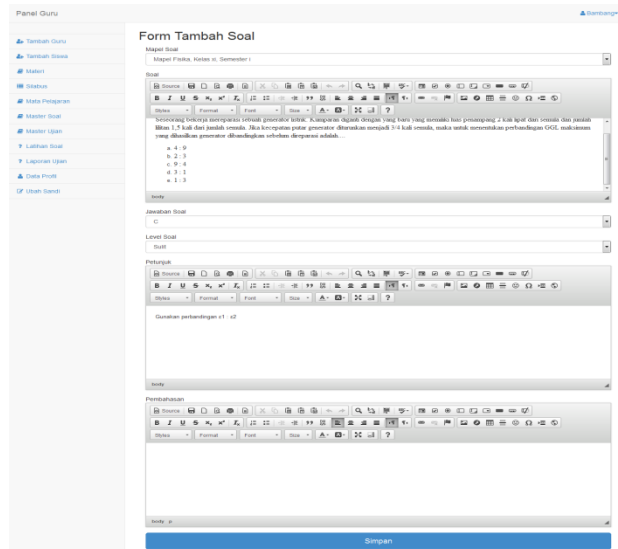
Panel Guru

Bambang

Tambah Guru
Tambah Siswa
Materi
Status
Mata Pelajaran
Master Soal
Master Ujian
Latihan Soal
Laporan Ujian
Data Profil
Ubah Sandi

Form Tambah Soal

Mapel Soal
Mapel Fisika, Kelas xi, Semester i

Soal
Source
B I U S $x_2$ $x^2$ $I_x$
Styles Format Font Size

Seseorang bekerja memperbaiki sebuah generator listrik. Kumparan diganti dengan yang baru yang memiliki luas penampang 2 kali lipat dari semula dan jumlah lilitan 1,5 kali dari jumlah semula. Jika kecepatan putar generator diturunkan menjadi 3/4 kali semula, maka untuk menentukan perbandingan GGL maksimum yang dihasilkan generator dibandingkan sebelum diperbaiki adalah…

a. 4 : 9
b. 2 : 3
c. 9 : 4
d. 3 : 1
e. 1 : 3

body

Jawaban Soal
C

Level Soal
Sulit

Petunjuk
Source
B I U S $x_2$ $x^2$ $I_x$
Styles Format Font Size

Gunakan perbandingan ε1 : ε2

body

Pembahasan
Source
B I U S $x_2$ $x^2$ $I_x$
Styles Format Font Size

body p

Simpan